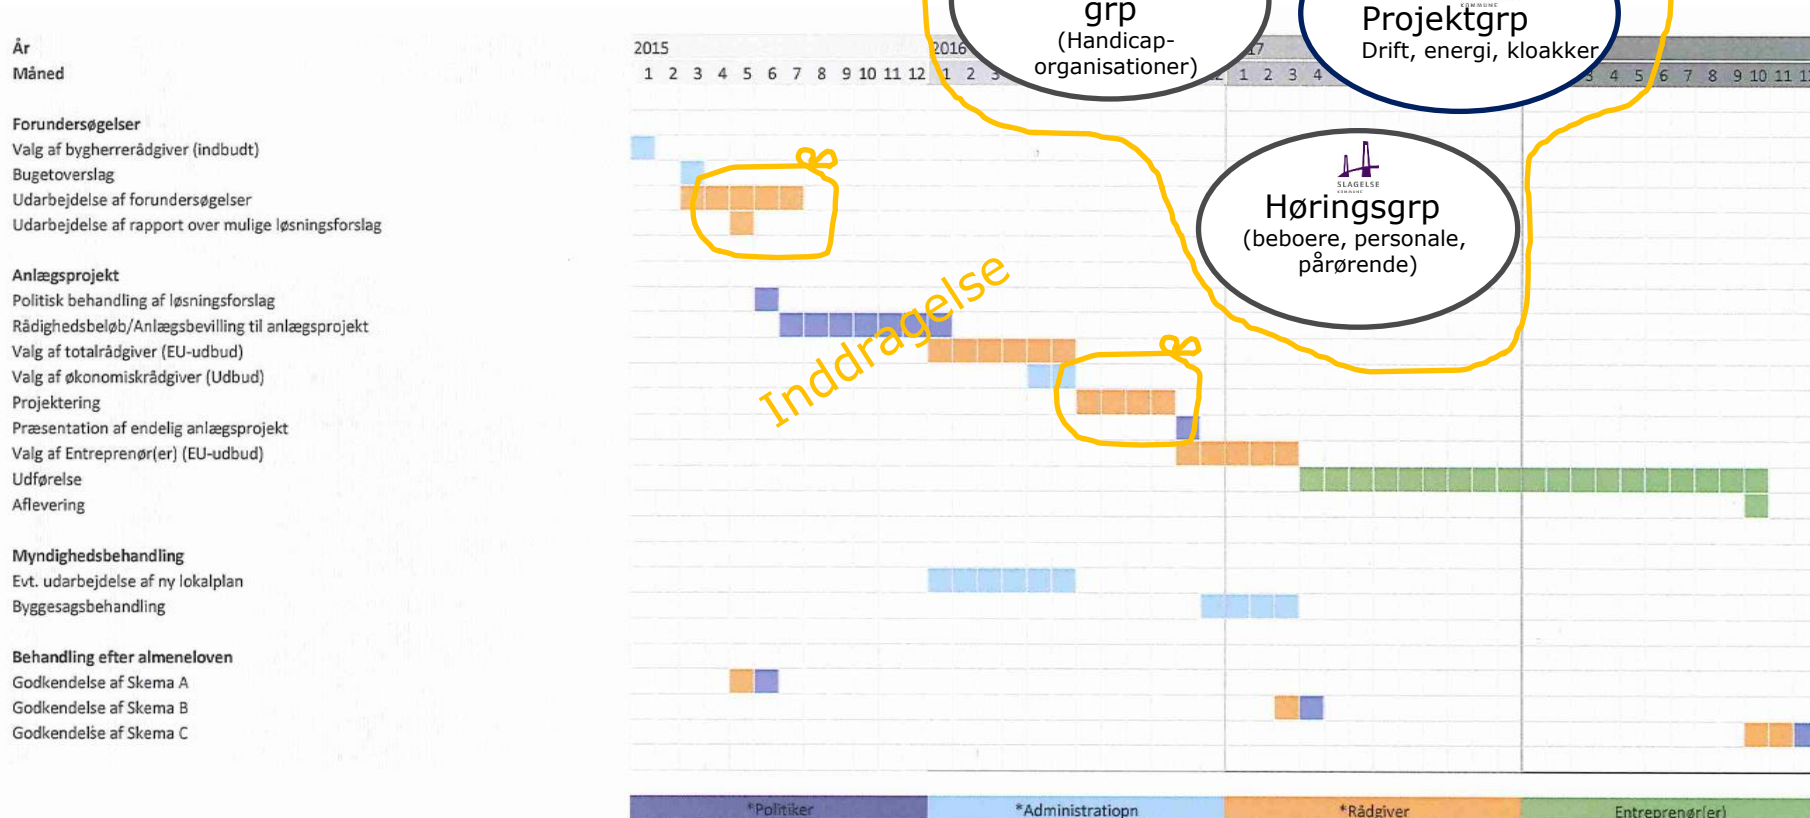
År
Måned

2015
1 2 3 4 5 6 7 8 9 10 11 12
2016
1 2 3
17
1 2 3 4
3 4 5 6 7 8 9 10 11 1

grp
(Handicap-organisationer)

Projektgrp
Drift, energi, kloakker

SLAGELSE
Høringsgrp
(beboere, personale, pårørende)

Forundersøgelser
Valg af bygherrerådgiver (indbudt)
Bugetoverslag
Udarbejdelse af forundersøgelser
Udarbejdelse af rapport over mulige løsningsforslag

Anlægsprojekt
Politisk behandling af løsningsforslag
Rådighedsbeløb/Anlægsbevilling til anlægsprojekt
Valg af totalrådgiver (EU-udbud)
Valg af økonomiskrådgiver (Udbud)
Projektering
Præsentation af endelig anlægsprojekt
Valg af Entreprenør(er) (EU-udbud)
Udførelse
Aflevering

Inddragelse

Myndighedsbehandling
Evt. udarbejdelse af ny lokalplan
Byggesagsbehandling

Behandling efter almeneloven
Godkendelse af Skema A
Godkendelse af Skema B
Godkendelse af Skema C

*Politiker
*Administratiopn
*Rådgiver
Entreprenør(er)